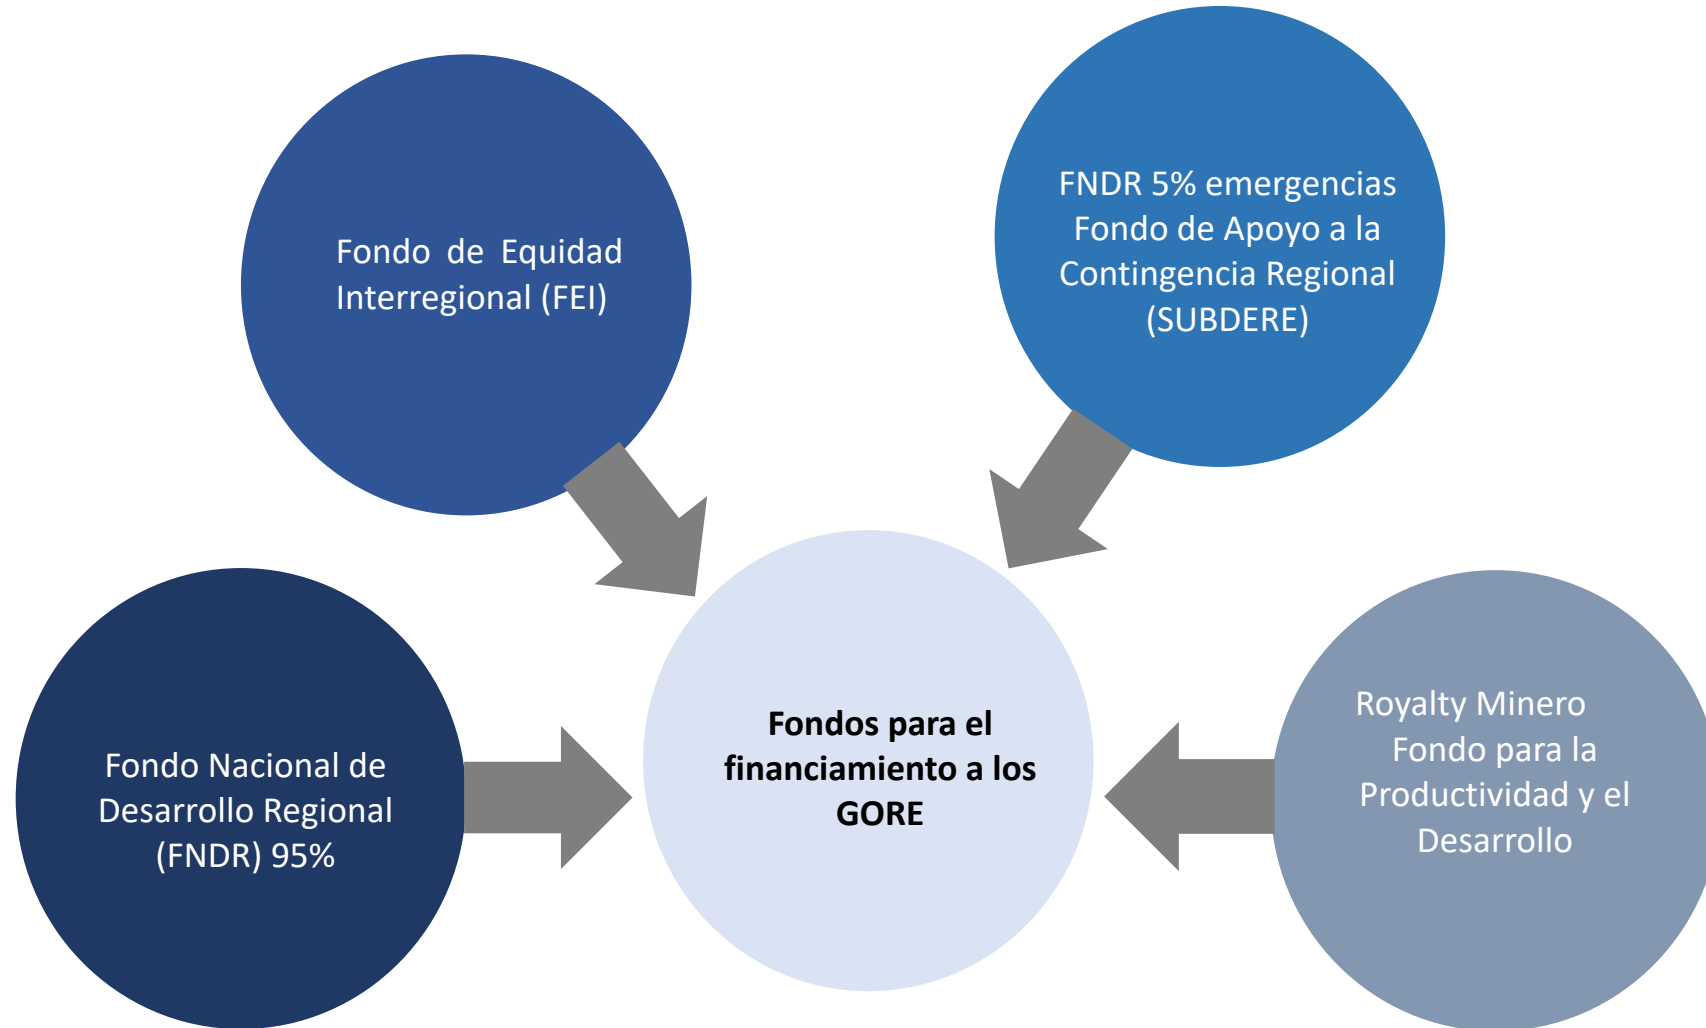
Fondo de Equidad Interregional (FEI)

FNDR 5% emergencias
Fondo de Apoyo a la Contingencia Regional (SUBDERE)

Fondo Nacional de Desarrollo Regional (FNDR) 95%

Fondos para el financiamiento a los GORE

Royalty Minero
Fondo para la Productividad y el Desarrollo